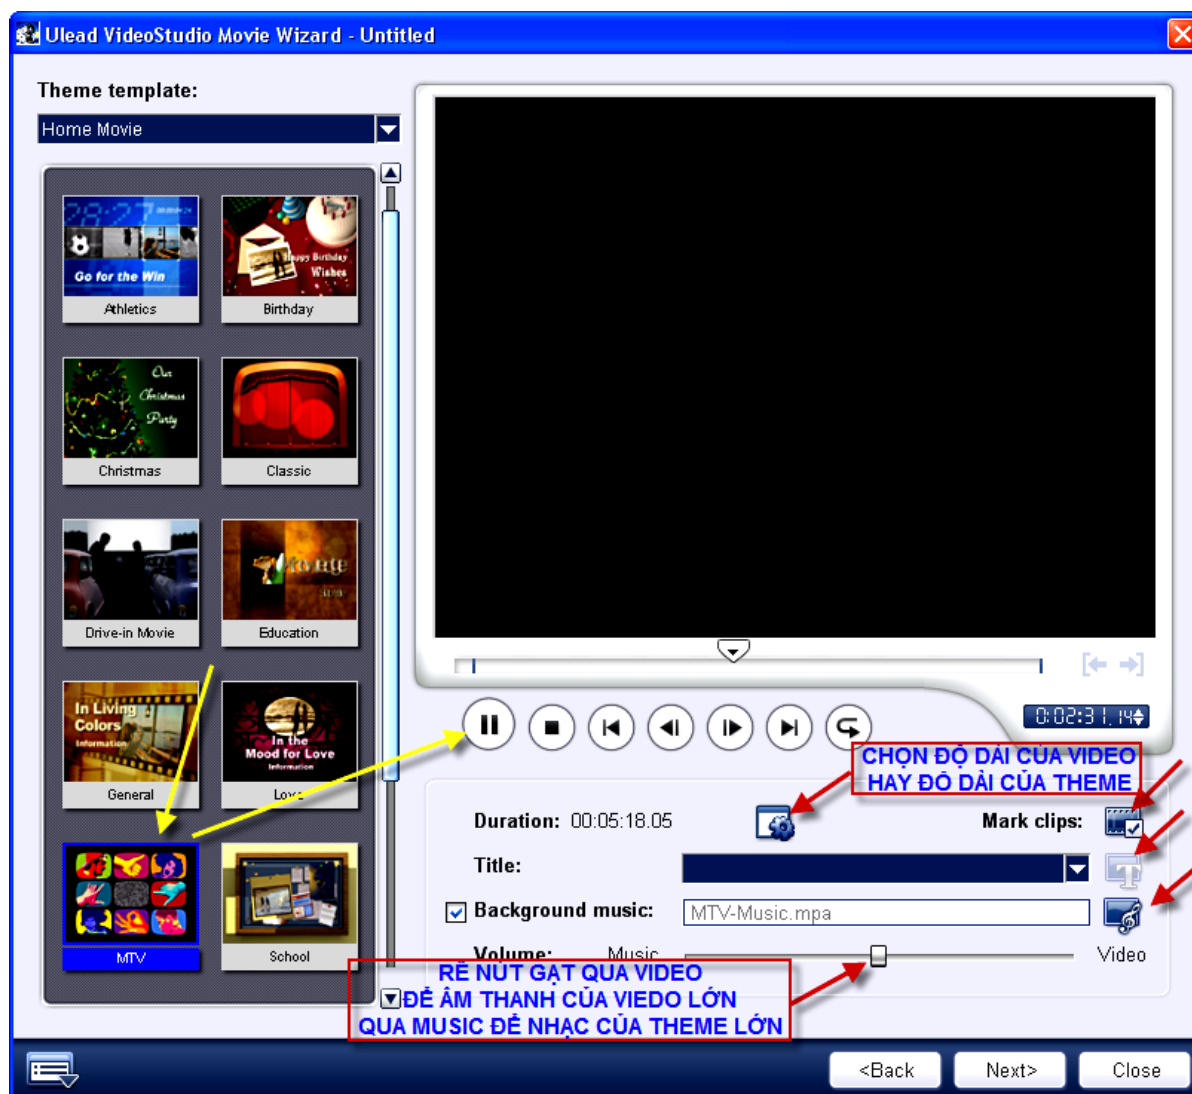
Ulead VideoStudio Movie Wizard - Untitled

Theme template:

Home Movie

Go for the Win

Athletics

Happy Birthday Wishes

Birthday

Our Christmas Party

Christmas

Classic

Drive-in Movie

Education

In Living Colors

General

In the Mood for Love

Love

MTV

School

0:02:31.14

CHỌN ĐỘ DÀI CỦA VIDEO HAY ĐỘ DÀI CỦA THEME

Duration: 00:05:18.05

Mark clips:

Title:

Background music: MTV-Music.mpa

Volume: Music

Video

RÊ NÚT GẠT QUA VIDEO ĐỂ ÂM THANH CỦA VIEDO LỚN QUA MUSIC ĐỂ NHẠC CỦA THEME LỚN

<Back

Next>

Close